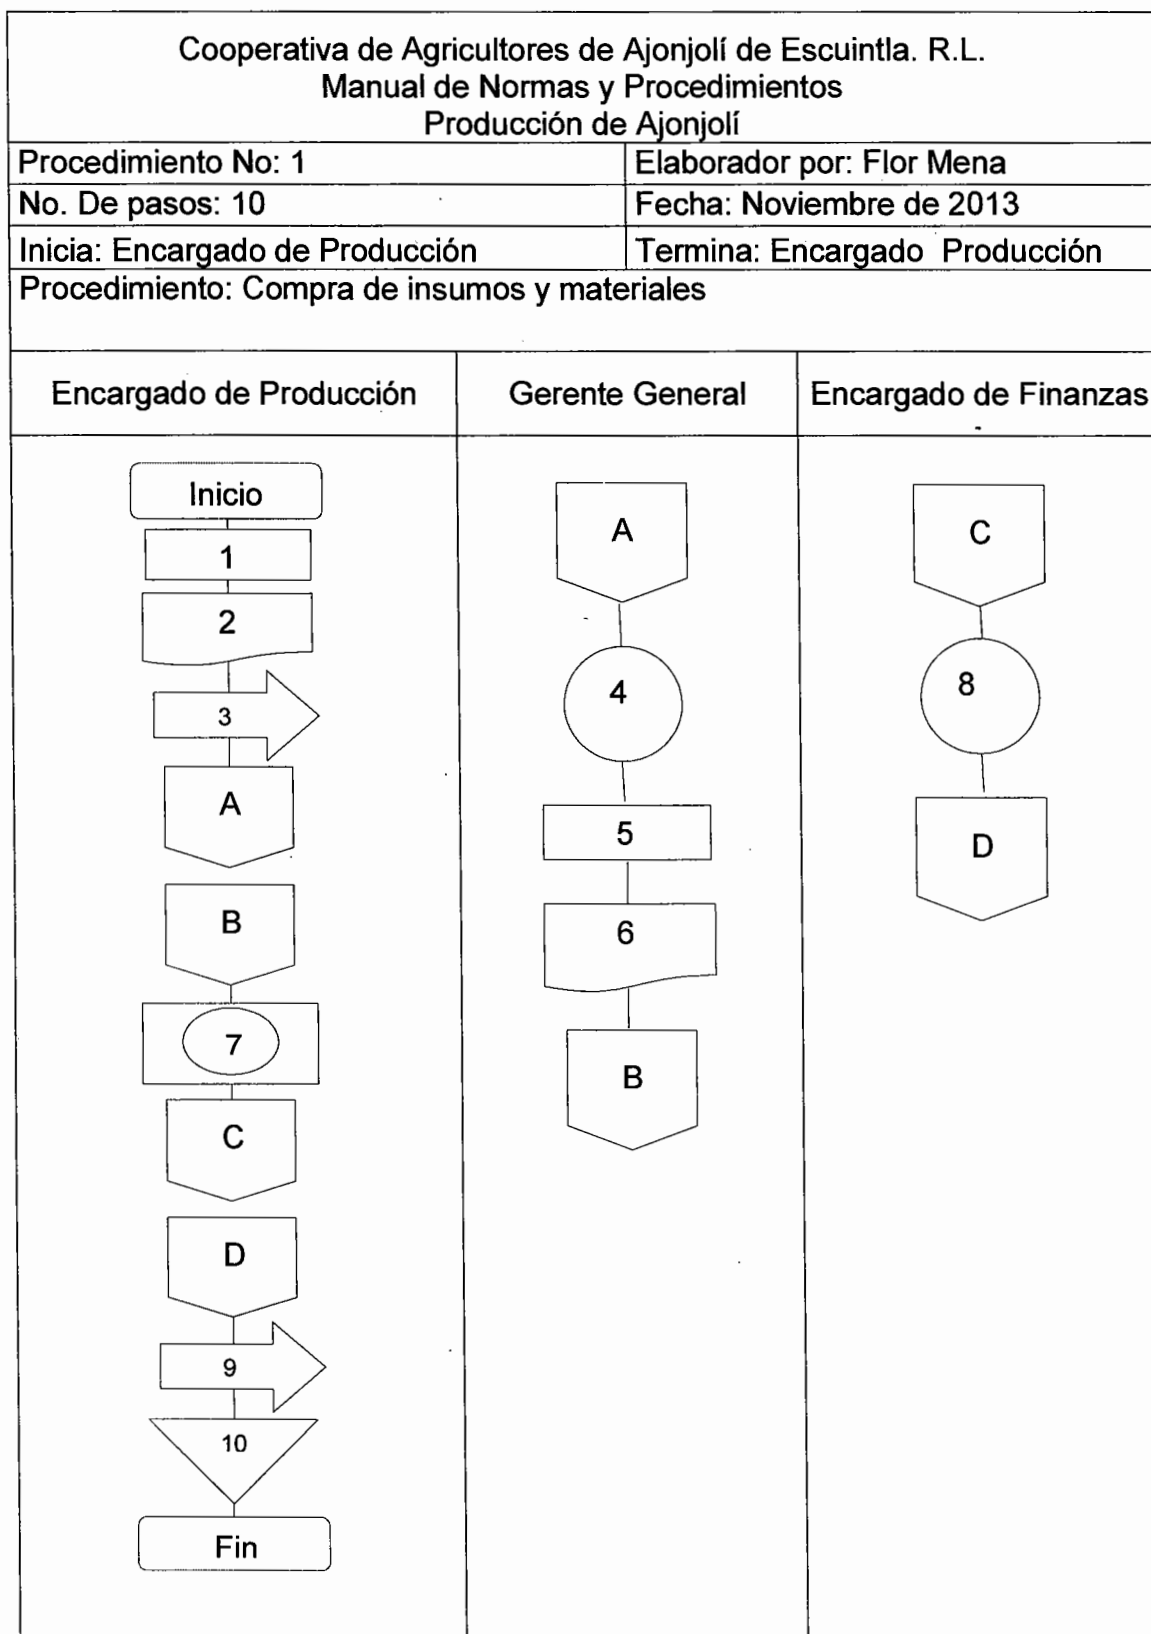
Cooperativa de Agricultores de Ajonjolí de Escuintla. R.L.
Manual de Normas y Procedimientos
Producción de Ajonjolí

| Procedimiento No: 1 | Elaborador por: Flor Mena |
|---|---|
| No. De pasos: 10 | Fecha: Noviembre de 2013 |
| Inicia: Encargado de Producción | Termina: Encargado Producción |

Procedimiento: Compra de insumos y materiales

| Encargado de Producción | Gerente General | Encargado de Finanzas |
|---|---|---|

Encargado de Producción: Inicio, 1, 2, 3, A, B, 7, C, D, 9, 10, Fin

Gerente General: A, 4, 5, 6, B

Encargado de Finanzas: C, 8, D